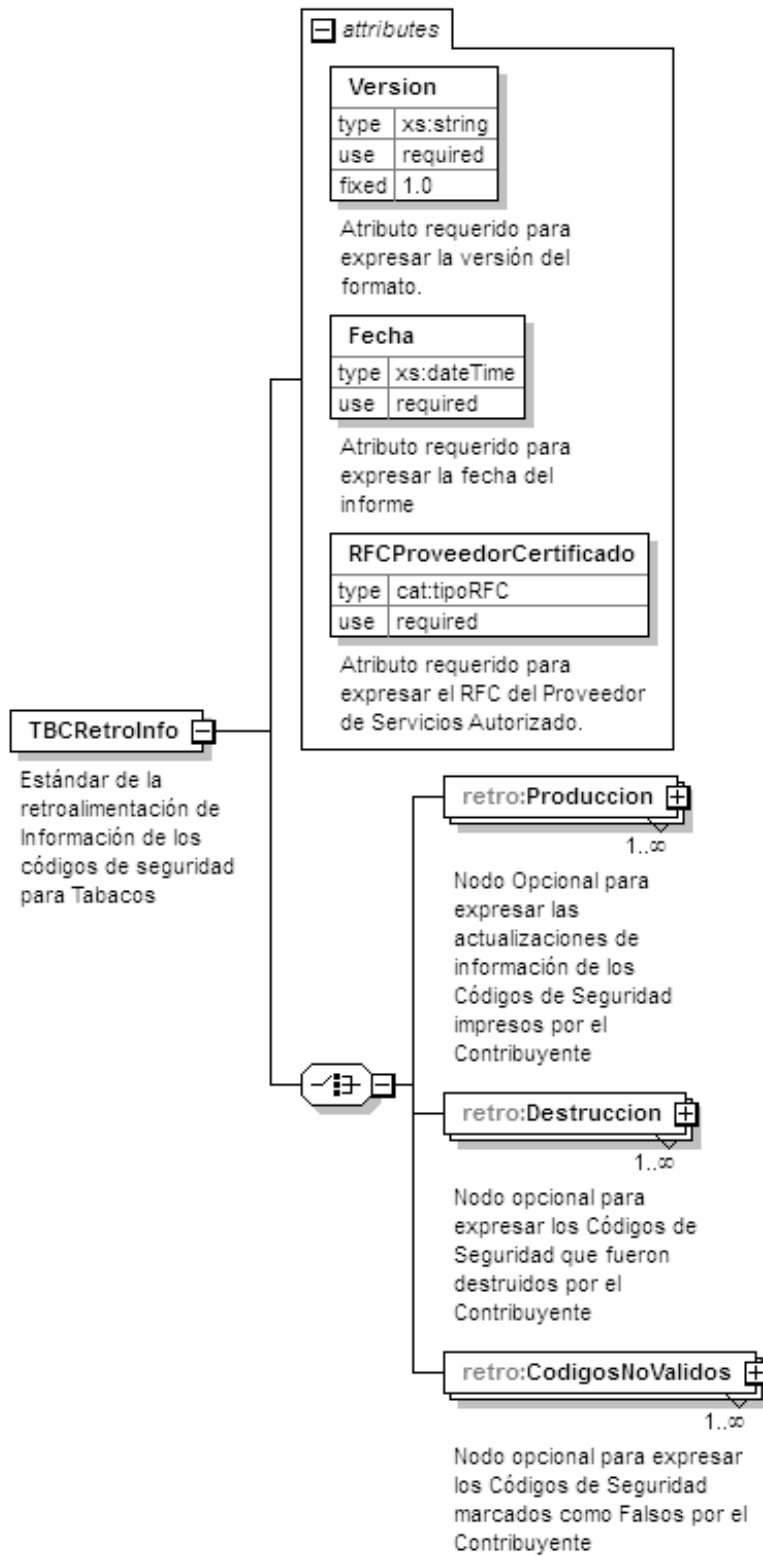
attributes

Version

| type | xs:string |
|---|---|
| use | required |
| fixed | 1.0 |

Atributo requerido para expresar la versión del formato.

Fecha

| type | xs:dateTime |
|---|---|
| use | required |

Atributo requerido para expresar la fecha del informe

RFCProveedorCertificado

| type | cat:tipoRFC |
|---|---|
| use | required |

Atributo requerido para expresar el RFC del Proveedor de Servicios Autorizado.

TBCRetroInfo

Estándar de la retroalimentación de Información de los códigos de seguridad para Tabacos

retro:Produccion

1..∞

Nodo Opcional para expresar las actualizaciones de información de los Códigos de Seguridad impresos por el Contribuyente

retro:Destruccion

1..∞

Nodo opcional para expresar los Códigos de Seguridad que fueron destruidos por el Contribuyente

retro:CodigosNoValidos

1..∞

Nodo opcional para expresar los Códigos de Seguridad marcados como Falsos por el Contribuyente